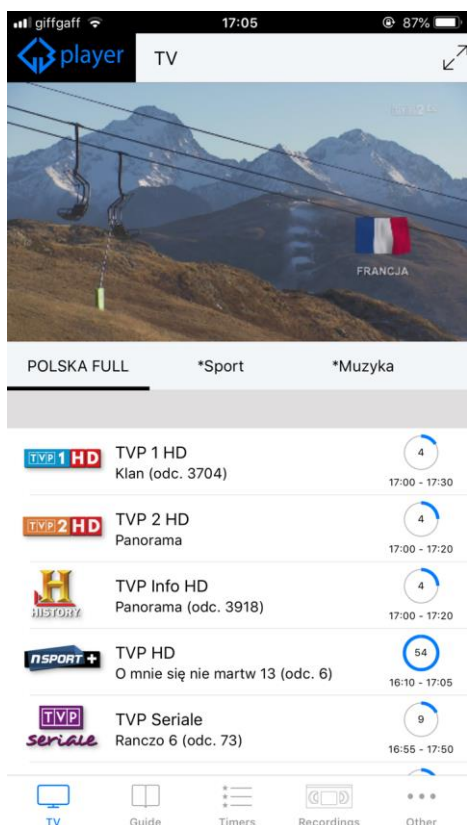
giffgaff 17:05 87%

player TV

FRANCJA

POLSKA FULL *Sport *Muzyka

TVP 1 HD
TVP 1 HD
Klan (odc. 3704)
4
17:00 - 17:30

TVP 2 HD
TVP 2 HD
Panorama
4
17:00 - 17:20

HISTORY
TVP Info HD
Panorama (odc. 3918)
4
17:00 - 17:20

nSPORT+
TVP HD
O mnie się nie martw 13 (odc. 6)
54
16:10 - 17:05

TVP seriale
TVP Seriale
Ranczo 6 (odc. 73)
9
16:55 - 17:50

TV Guide Timers Recordings Other